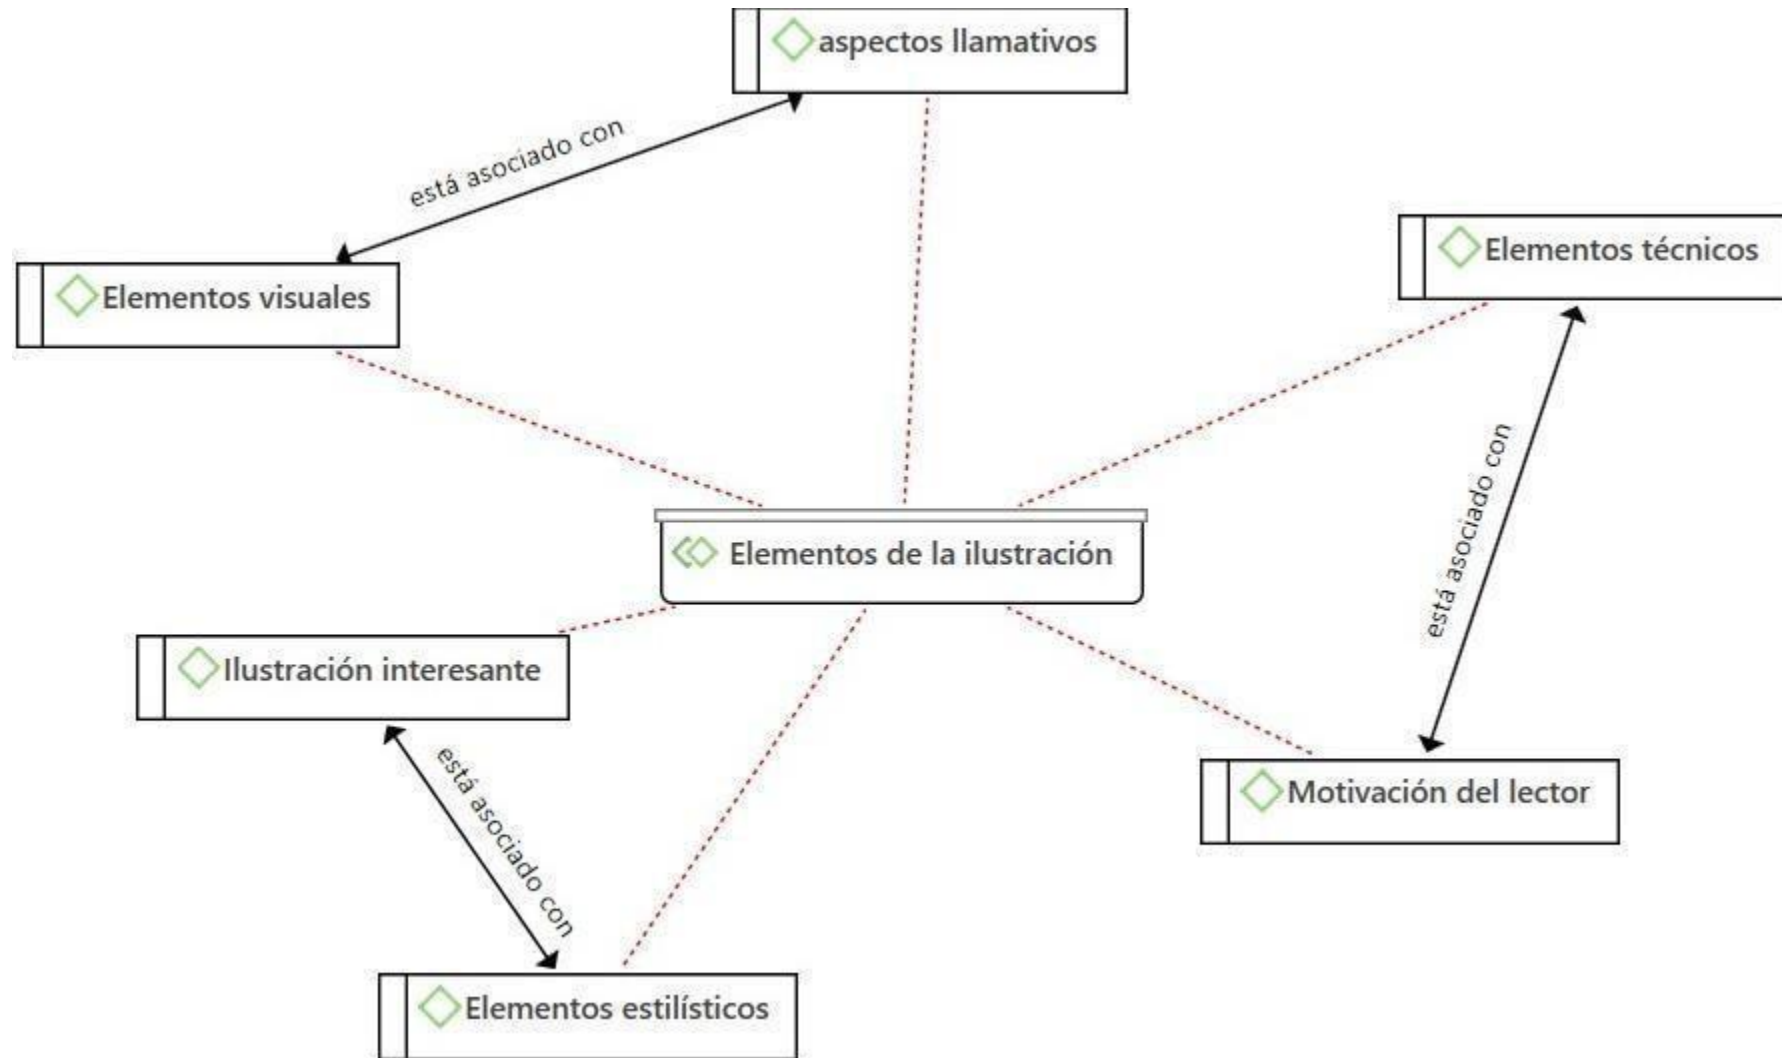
aspectos llamativos

está asociado con

Elementos visuales

Elementos técnicos

está asociado con

Elementos de la ilustración

Ilustración interesante

está asociado con

Motivación del lector

Elementos estilísticos